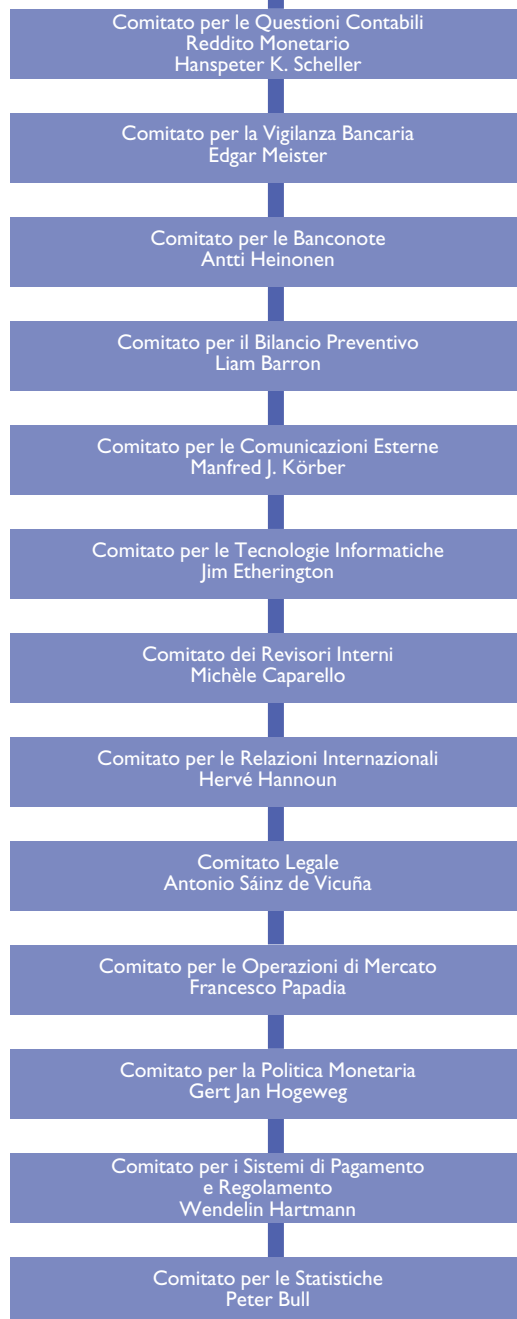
Comitato per le Questioni Contabili
Reddito Monetario
Hanspeter K. Scheller

Comitato per la Vigilanza Bancaria
Edgar Meister

Comitato per le Banconote
Antti Heinonen

Comitato per il Bilancio Preventivo
Liam Barron

Comitato per le Comunicazioni Esterne
Manfred J. Körber

Comitato per le Tecnologie Informatiche
Jim Etherington

Comitato dei Revisori Interni
Michèle Caparello

Comitato per le Relazioni Internazionali
Hervé Hannoun

Comitato Legale
Antonio Sáinz de Vicuña

Comitato per le Operazioni di Mercato
Francesco Papadia

Comitato per la Politica Monetaria
Gert Jan Hogeweg

Comitato per i Sistemi di Pagamento
e Regolamento
Wendelin Hartmann

Comitato per le Statistiche
Peter Bull